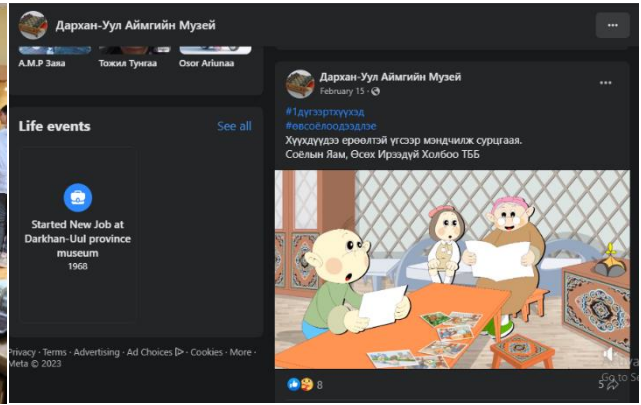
Дархан-Уул Аймгийн Музей

А.М.Р Зая
Тожил Тунгаа
Osor Ariunaa

Life events
See all

Started New Job at Darkhan-Uul province museum
1968

Privacy · Terms · Advertising · Ad Choices · Cookies · More · Meta © 2023

Дархан-Уул Аймгийн Музей
February 15 ·

#1дүгээртхүүхэд
#өвсоёлоодэдлэе
Хүүхдүүдээ ерөөлтэй үгсээр мэндчилж сурцгаая.
Соёлын Яам, Өсөх Ирээдүй Холбоо ТББ

8
5
Go to Se